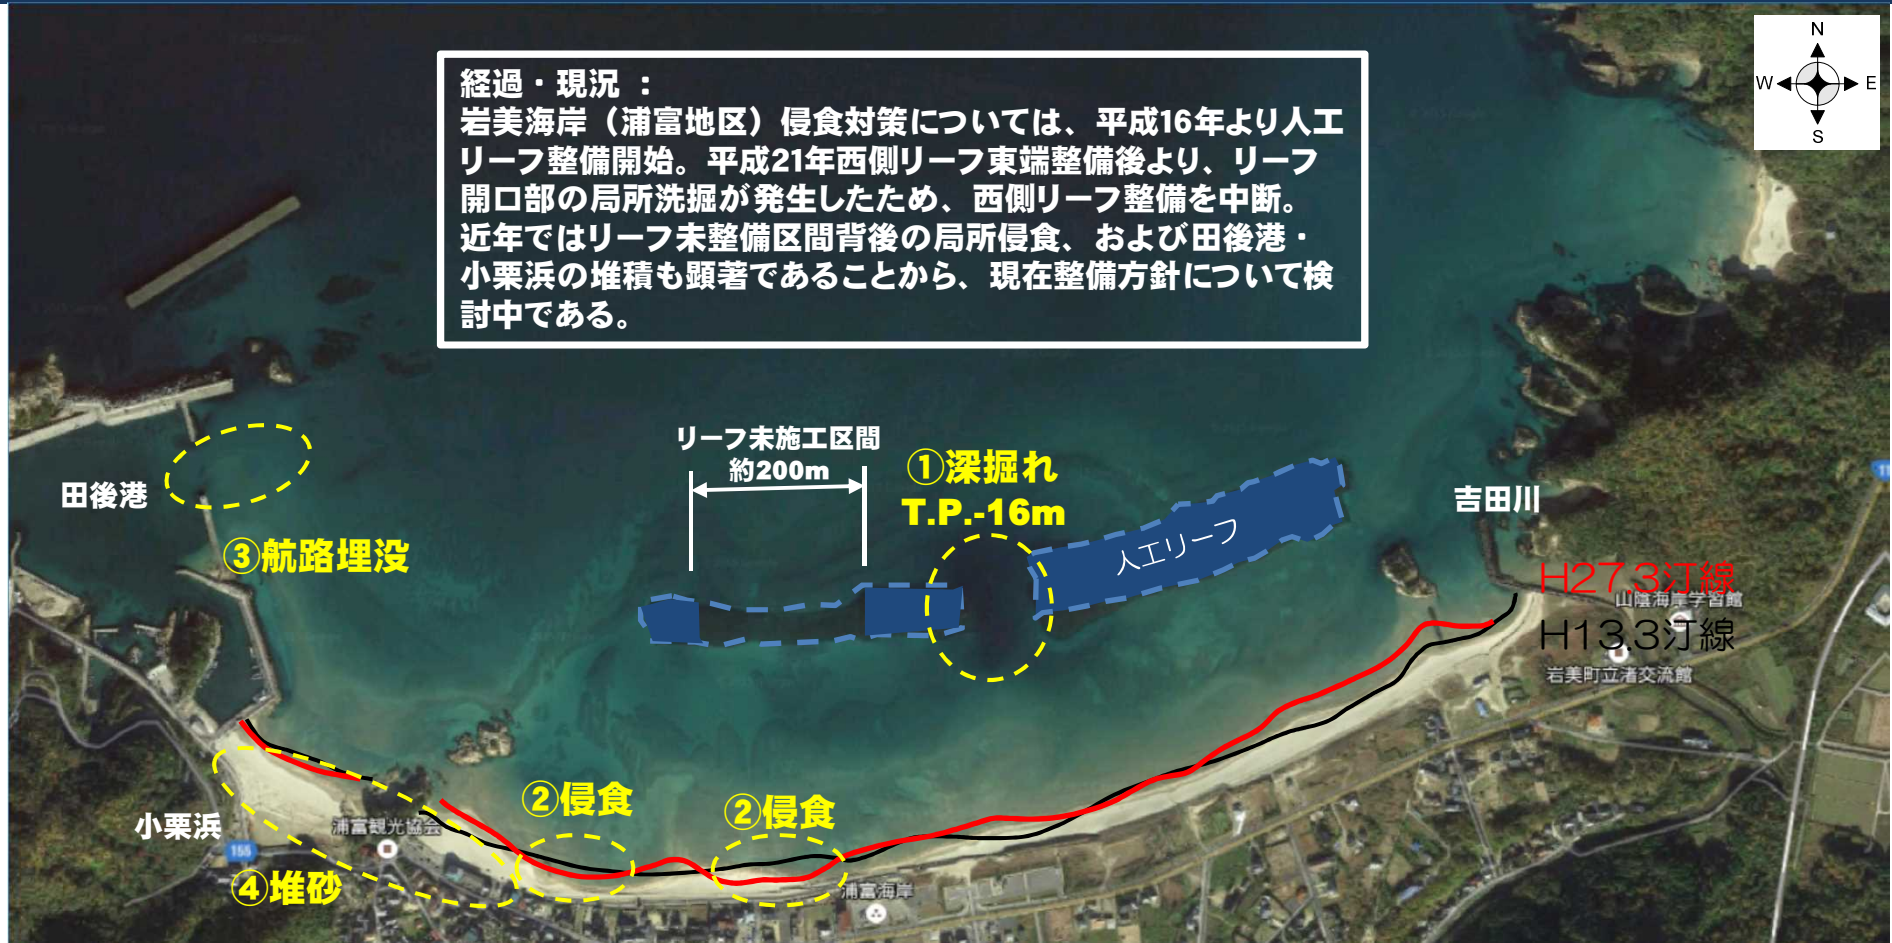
経過・現況 ：
岩美海岸（浦富地区）侵食対策については、平成16年より人工リーフ整備開始。平成21年西側リーフ東端整備後より、リーフ開口部の局所洗掘が発生したため、西側リーフ整備を中断。
近年ではリーフ未整備区間背後の局所侵食、および田後港・小栗浜の堆積も顕著であることから、現在整備方針について検討中である。

N
W
E
S

リーフ未施工区間
約200m

①深掘れ
T.P.-16m

人工リーフ

吉田川

田後港

③航路埋没

H27.3汀線
山陰海岸学習館
H13.3汀線
岩美町立渚交流館

小栗浜
浦富観光協会
155
④堆砂
②侵食
②侵食
浦富海岸